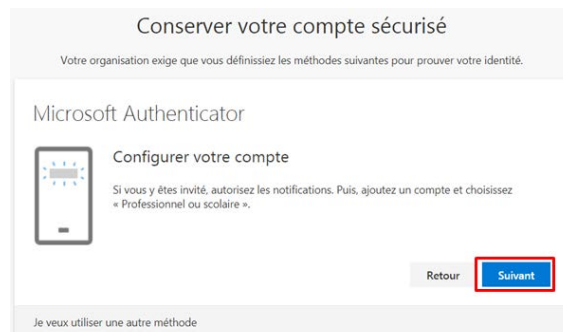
Conserver votre compte sécurisé

Votre organisation exige que vous définissiez les méthodes suivantes pour prouver votre identité.

Microsoft Authenticator

Configurer votre compte

Si vous y êtes invité, autorisez les notifications. Puis, ajoutez un compte et choisissez « Professionnel ou scolaire ».

Retour

Suivant

Je veux utiliser une autre méthode